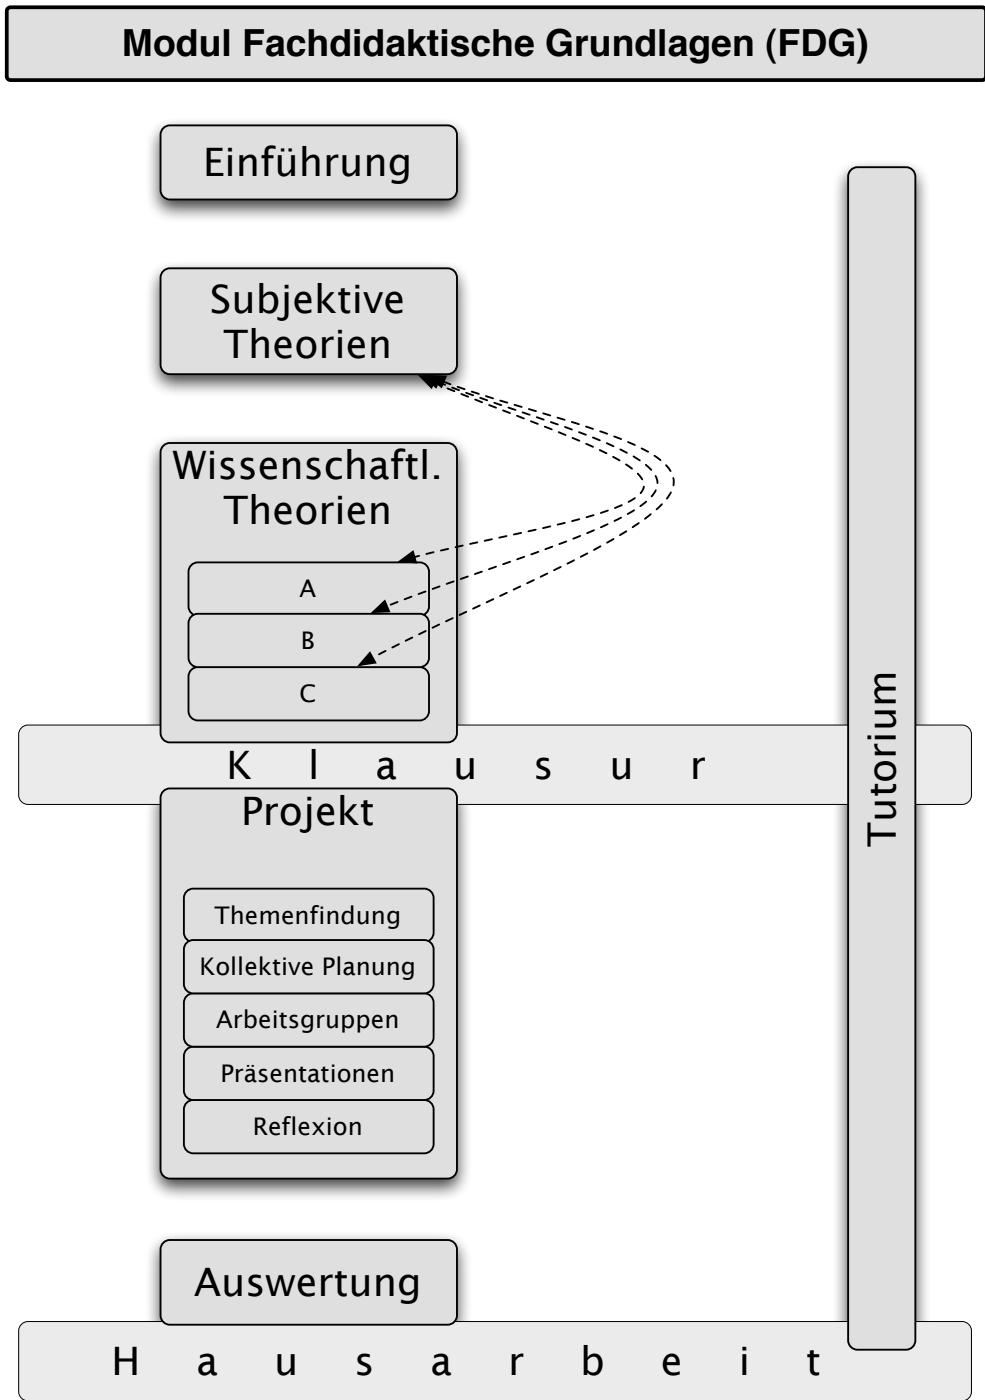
Modul Fachdidaktische Grundlagen (FDG)

Einführung

Subjektive Theorien

Wissenschaftl. Theorien

A

B

C

Tutorium

K l a u s u r

Projekt

Themenfindung

Kollektive Planung

Arbeitsgruppen

Präsentationen

Reflexion

Auswertung

H a u s a r b e i t